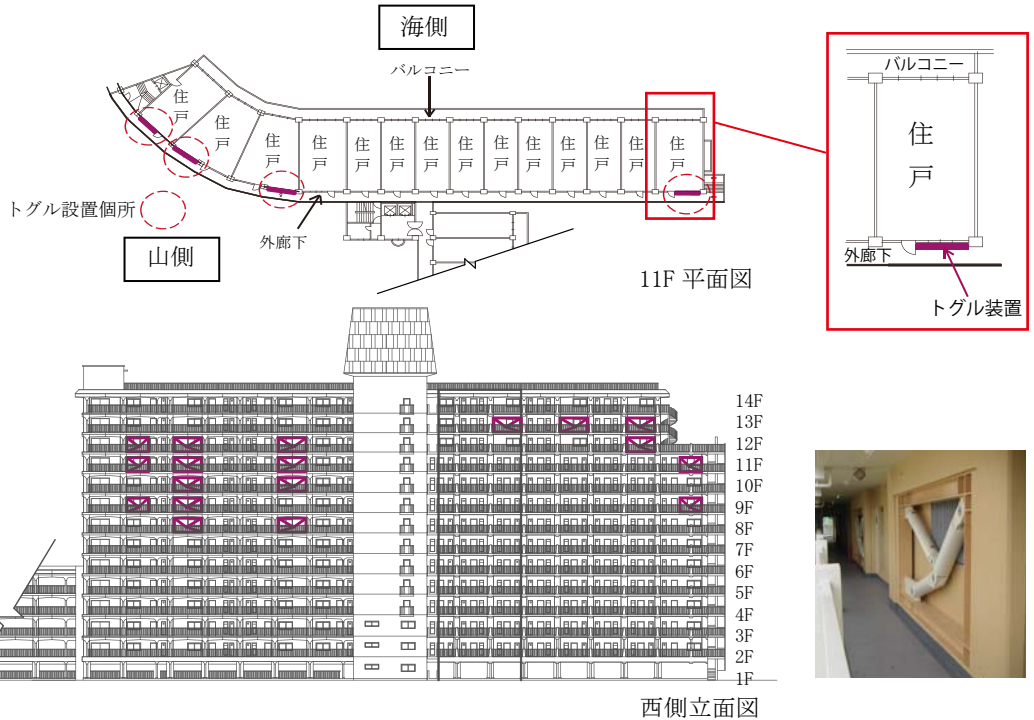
海側

バルコニー

住戸 住戸 住戸 住戸 住戸 住戸 住戸 住戸 住戸 住戸 住戸 住戸 住戸 住戸

トグル設置個所

外廊下

山側

11F 平面図

バルコニー

住戸

外廊下

トグル装置

14F
13F
12F
11F
10F
9F
8F
7F
6F
5F
4F
3F
2F
1F

西側立面図